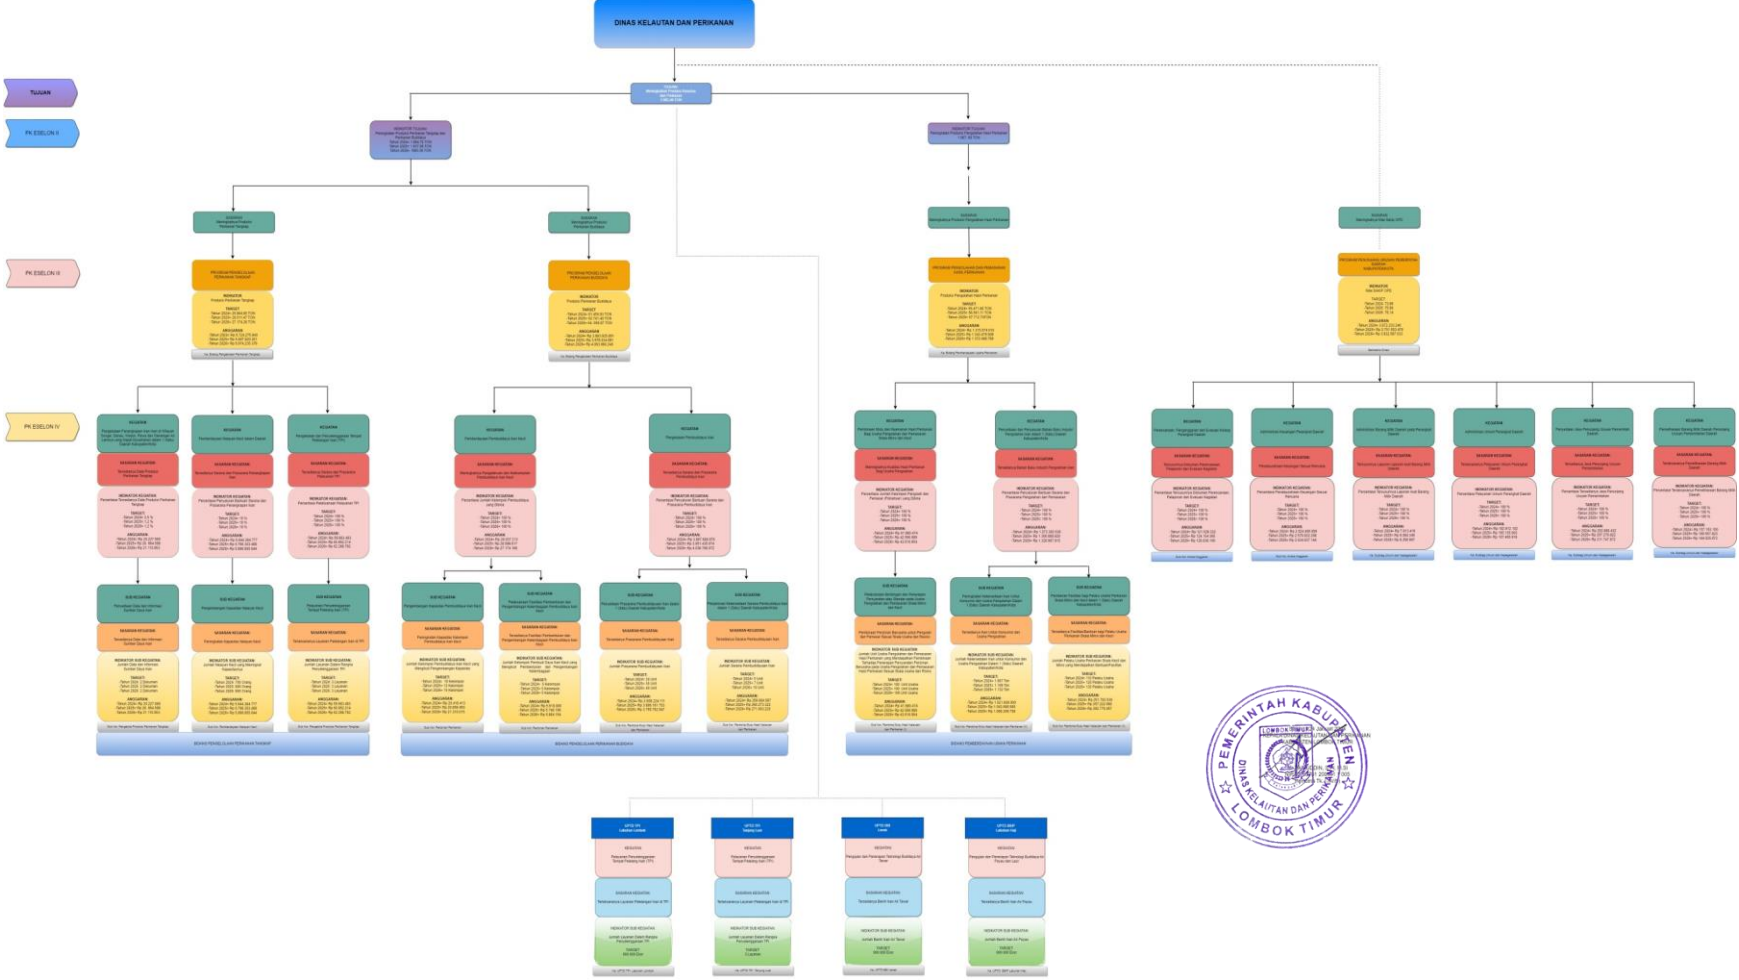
DINAS KELAUTAN DAN PERIKANAN

TUJUAN

PK ESELON II

PK ESELON III

PK ESELON IV

TUJUAN

INDIKATOR TUJUAN

INDIKATOR TUJUAN

SASARAN

SASARAN

SASARAN

SASARAN

PROGRAM PENGELOLAAN PERIKANAN TANGKAP

PROGRAM PENGELOLAAN PERIKANAN BUDIDAYA

PROGRAM PENGOLAHAN DAN PEMASARAN HASIL PERIKANAN

KEGIATAN

KEGIATAN

KEGIATAN

KEGIATAN

KEGIATAN

KEGIATAN

KEGIATAN

SUB KEGIATAN

SUB KEGIATAN

SUB KEGIATAN

SUB KEGIATAN

SUB KEGIATAN

SUB KEGIATAN

SUB KEGIATAN

SUB KEGIATAN

SUB KEGIATAN

SUB KEGIATAN

SUB KEGIATAN

BIDANG PENGELOLAAN PERIKANAN TANGKAP

BIDANG PENGELOLAAN PERIKANAN BUDIDAYA

BIDANG PEMBERDAYAAN USAHA PERIKANAN

UPTD

UPTD

UPTD

UPTD

KEGIATAN

KEGIATAN

KEGIATAN

KEGIATAN

SASARAN KEGIATAN

SASARAN KEGIATAN

SASARAN KEGIATAN

SASARAN KEGIATAN

INDIKATOR SUB KEGIATAN

INDIKATOR SUB KEGIATAN

INDIKATOR SUB KEGIATAN

INDIKATOR SUB KEGIATAN

PEMERINTAH KABUPATEN
DINAS KELAUTAN DAN PERIKANAN
LOMBOK TIMUR